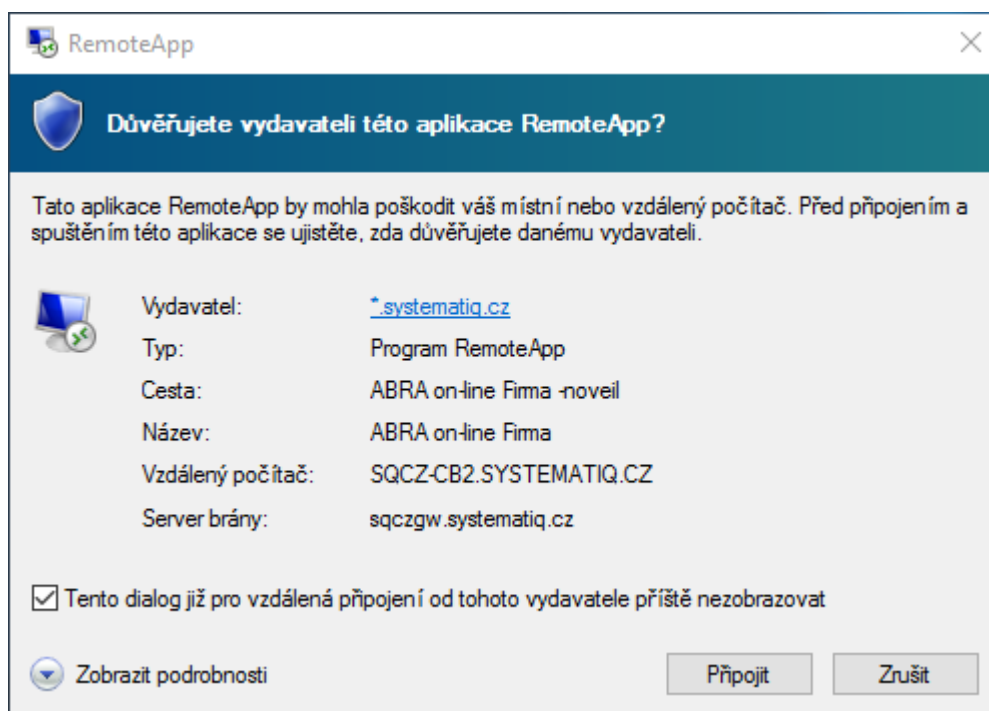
RemoteApp

Důvěřujete vydavateli této aplikace RemoteApp?

Tato aplikace RemoteApp by mohla poškodit váš místní nebo vzdálený počítač. Před připojením a spuštěním této aplikace se ujistěte, zda důvěřujete danému vydavateli.

| | |
|---|---|
| Vydavatel: | *.systematiq.cz |
| Typ: | Program RemoteApp |
| Cesta: | ABRA on-line Firma -noveil |
| Název: | ABRA on-line Firma |
| Vzdálený počítač: | SQCZ-CB2.SYSTEMATIQ.CZ |
| Server brány: | sqczgw.systematiq.cz |

Tento dialog již pro vzdálená připojení od tohoto vydavatele příště nezobrazovat

Zobrazit podrobnosti

Připojit

Zrušit